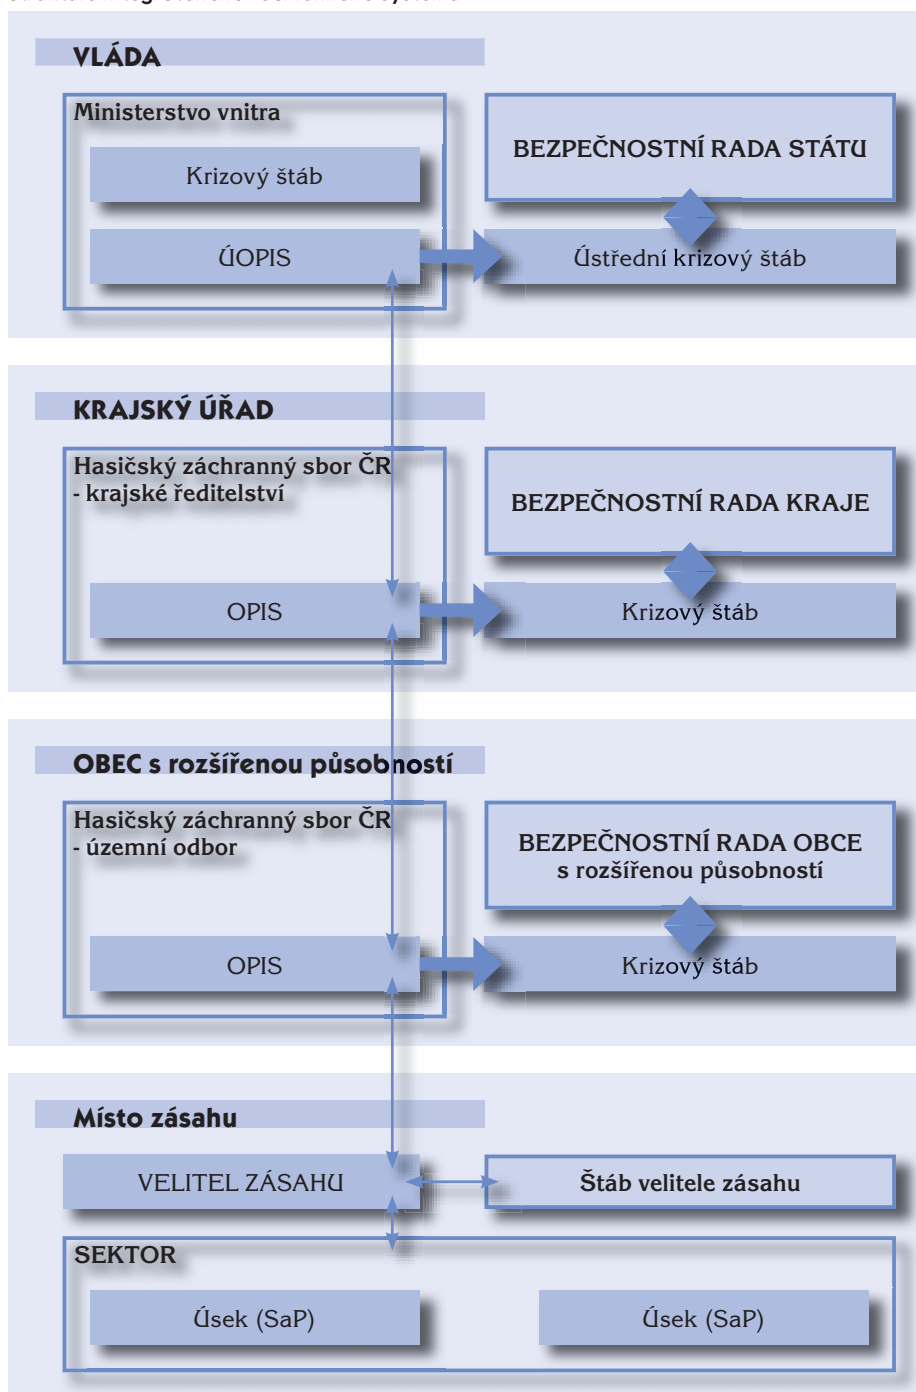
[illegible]

VLÁDA

Ministerstvo vnitra

Krizový štáb

ÚOPIS

BEZPEČNOSTNÍ RADA STÁTU

Ústřední krizový štáb

KRAJSKÝ ÚŘAD

Hasičský záchranný sbor ČR - krajské ředitelství

OPIS

BEZPEČNOSTNÍ RADA KRAJE

Krizový štáb

OBEC s rozšířenou působností

Hasičský záchranný sbor ČR - územní odbor

OPIS

BEZPEČNOSTNÍ RADA OBCE s rozšířenou působností

Krizový štáb

Místo zásahu

VELITEL ZÁSAHU

Štáb velitele zásahu

SEKTOR

Úsek (SaP)

Úsek (SaP)